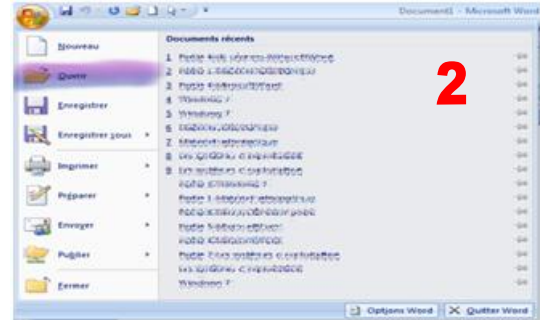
Document1 - Microsoft Word

Nouveau

Ouvrir

Enregistrer

Enregistrer sous

Imprimer

Préparer

Envoyer

Publier

Fermer

Documents récents

1 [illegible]
2 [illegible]
3 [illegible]
4 Windows 7
5 Windows 7
6 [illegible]
7 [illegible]
8 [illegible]
9 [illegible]
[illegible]
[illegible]
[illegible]
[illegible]
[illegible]
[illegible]
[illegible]
Windows 7

2

Options Word

Quitter Word